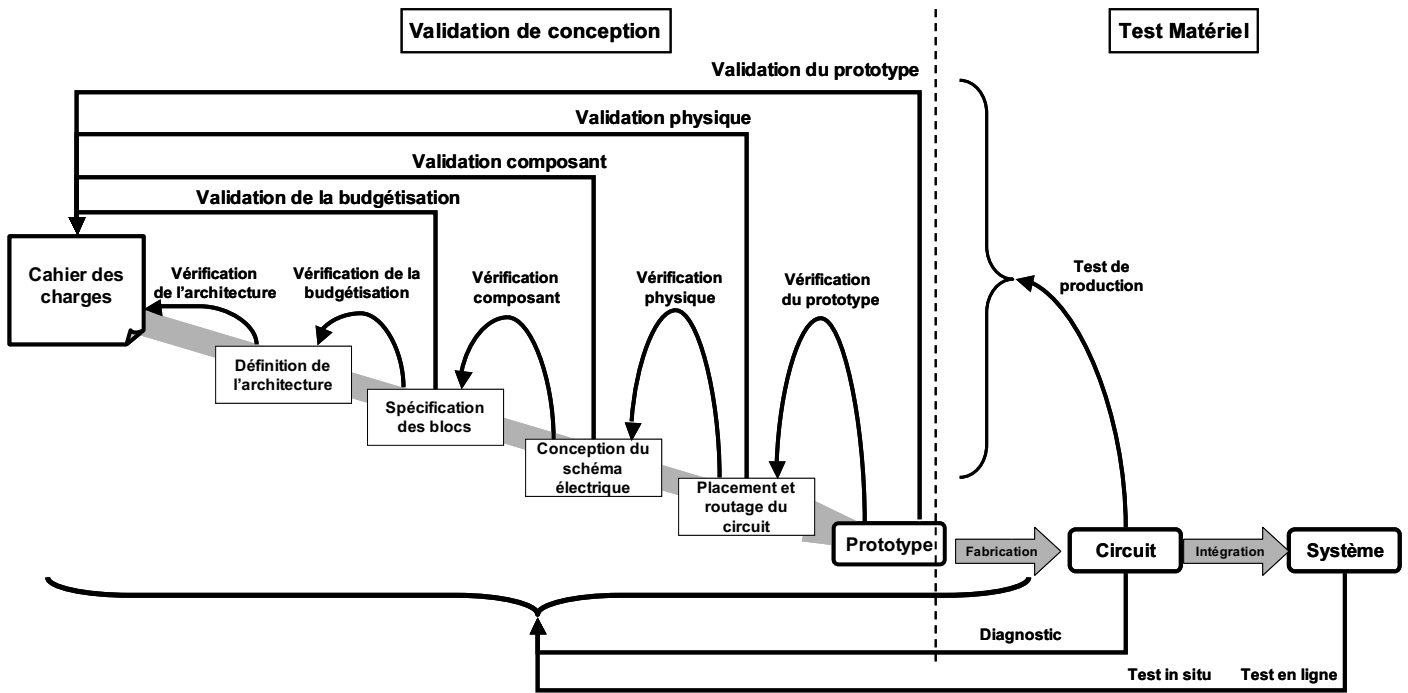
Validation de conception

Test Matériel

Validation du prototype

Validation physique

Validation composant

Validation de la budgétisation

Cahier des charges

Vérification de l'architecture

Vérification de la budgétisation

Vérification composant

Vérification physique

Vérification du prototype

Test de production

Définition de l'architecture

Spécification des blocs

Conception du schéma électrique

Placement et routage du circuit

Prototype

Fabrication

Circuit

Intégration

Système

Diagnostic

Test in situ

Test en ligne